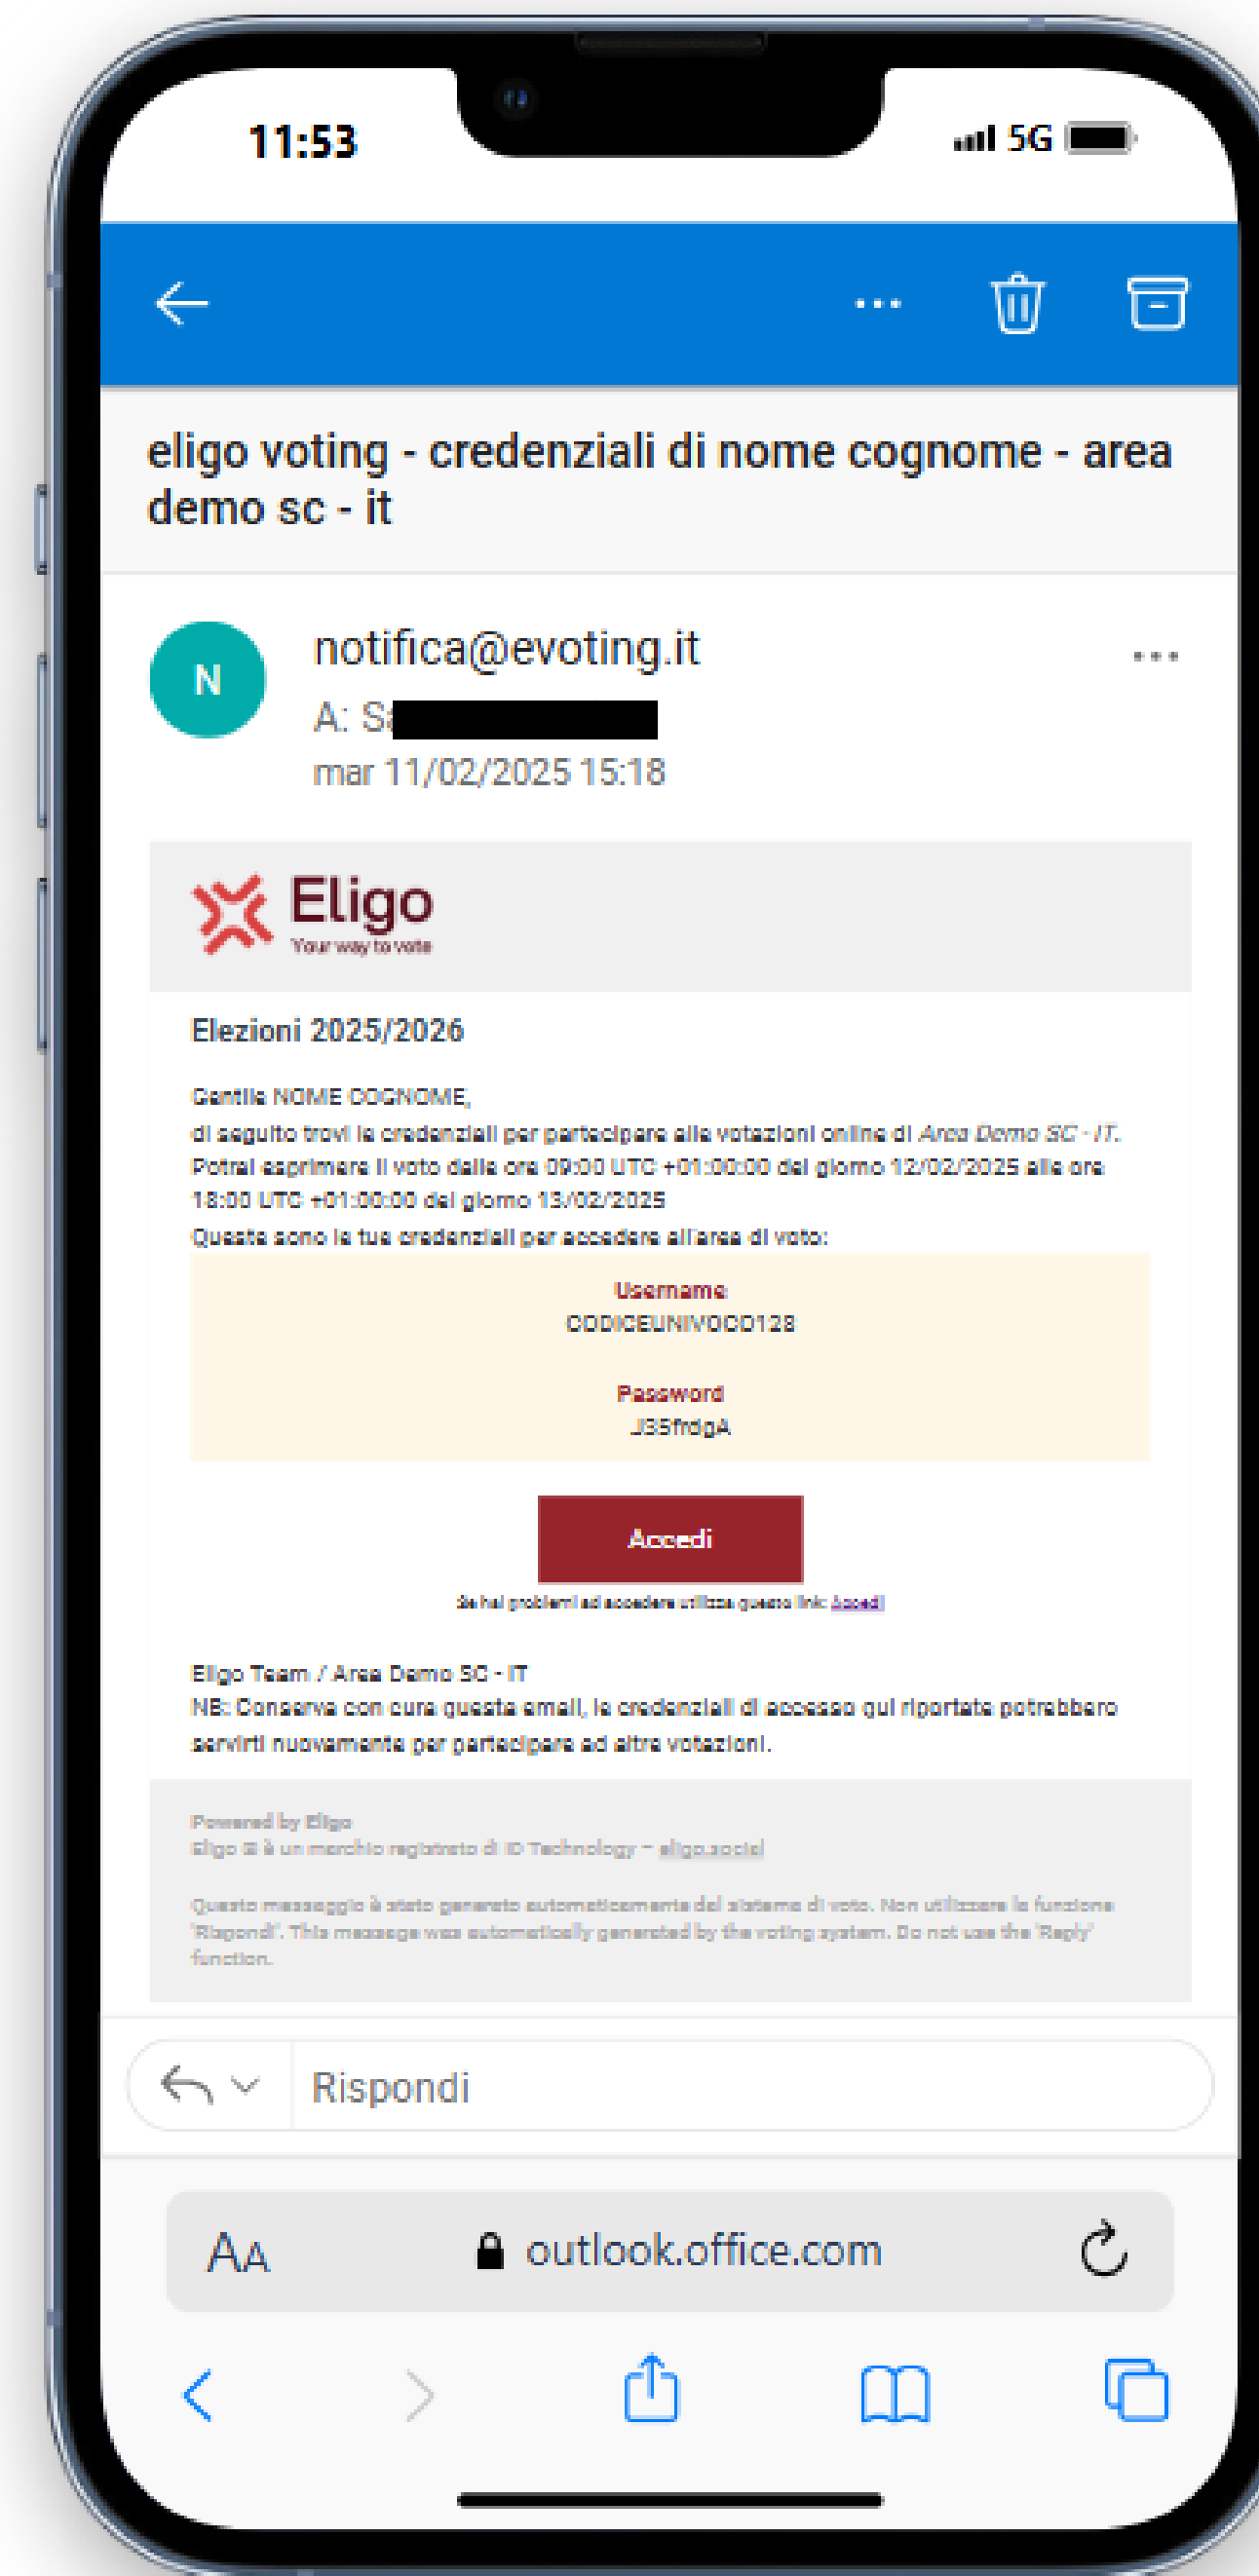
11:53

5G

eligo voting - credenziali di nome cognome - area demo sc - it

N

notifica@evoting.it

A: S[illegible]

mar 11/02/2025 15:18

Eligo
Your way to vote

Elezioni 2025/2026

Gentile NOME COGNOME,
di seguito trovi le credenziali per partecipare alle votazioni online di *Area Demo SC - IT*.
Potrai esprimere il voto dalle ore 09:00 UTC +01:00:00 del giorno 12/02/2025 alle ore 18:00 UTC +01:00:00 del giorno 13/02/2025
Queste sono le tue credenziali per accedere all'area di voto:

Username
CODICEUNIVOCO128

Password
J35frdgA

Accedi

Se hai problemi ad accedere utilizza questo link: Accedi

Eligo Team / Area Demo SC - IT
NB: Conserva con cura questa email, le credenziali di accesso qui riportate potrebbero servirti nuovamente per partecipare ad altre votazioni.

Powered by Eligo
Eligo ® è un marchio registrato di ID Technology – eligo.social

Questo messaggio è stato generato automaticamente dal sistema di voto. Non utilizzare la funzione 'Rispondi'. This message was automatically generated by the voting system. Do not use the 'Reply' function.

Rispondi

AA

outlook.office.com